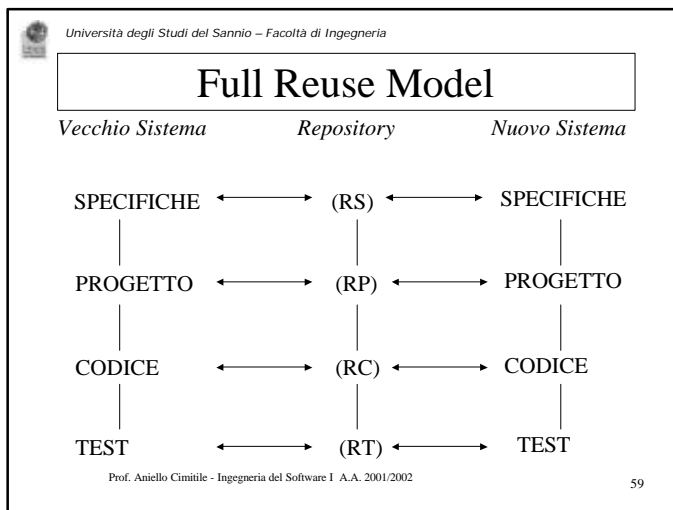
Università degli Studi del Sannio – Facoltà di Ingegneria

Full Reuse Model

Vecchio Sistema

Repository

Nuovo Sistema

SPECIFICHE (RS) SPECIFICHE

PROGETTO (RP) PROGETTO

CODICE (RC) CODICE

TEST (RT) TEST

Prof. Aniello Cimitile - Ingegneria del Software I A.A. 2001/2002

59